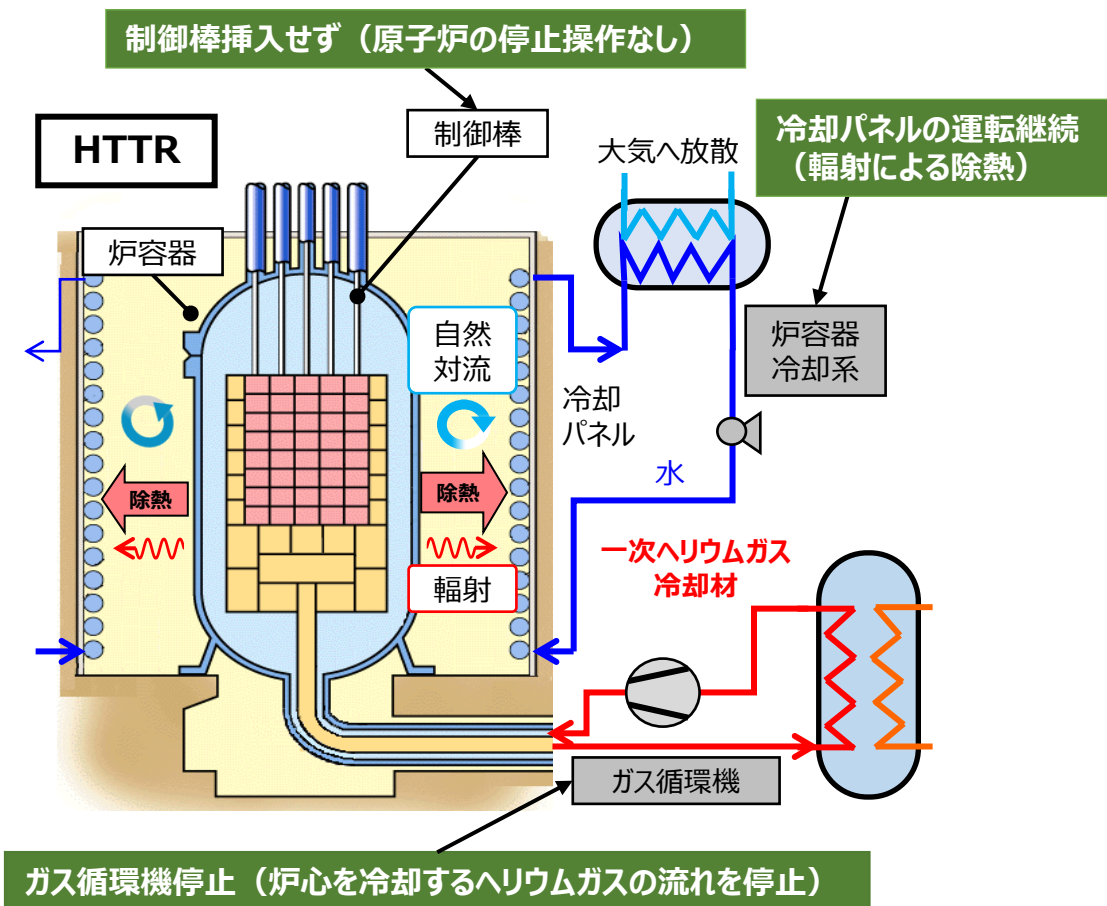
制御棒挿入せず（原子炉の停止操作なし）

HTTR

制御棒

大気へ放散

冷却パネルの運転継続（輻射による除熱）

炉容器

炉容器冷却系

自然対流

冷却パネル

除熱

除熱

水

輻射

一次ヘリウムガス冷却材

ガス循環機

ガス循環機停止（炉心を冷却するヘリウムガスの流れを停止）